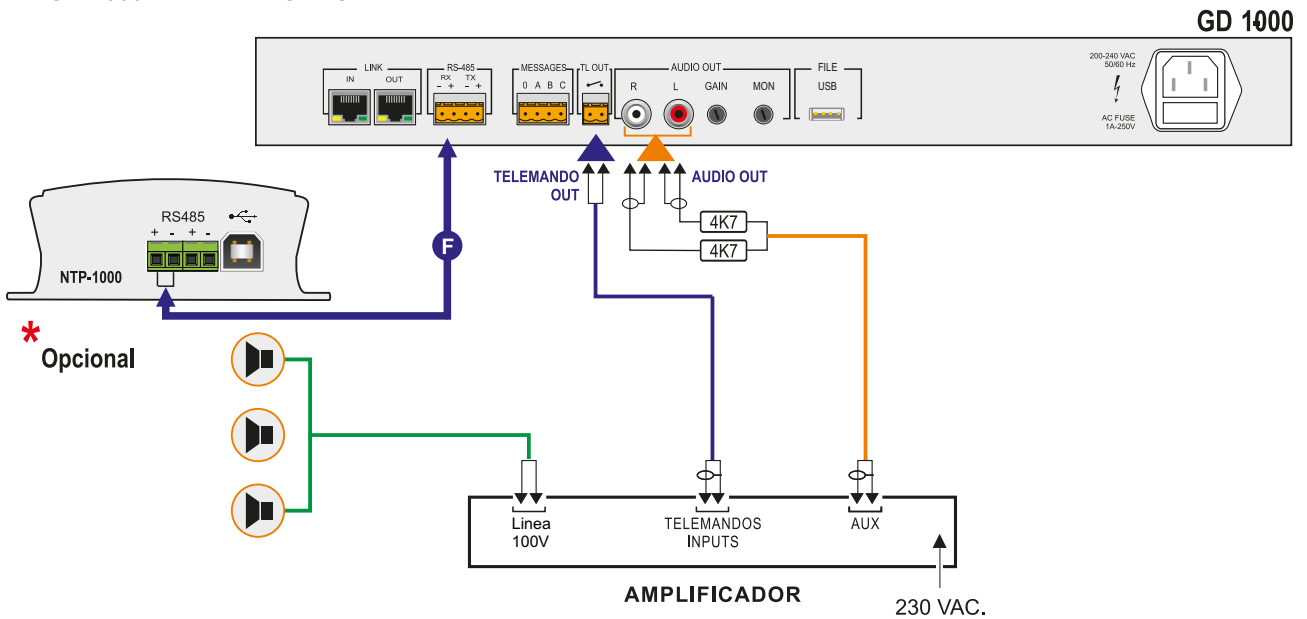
GD 1000

LINK
IN OUT
RS-485
RX TX
- + - +
MESSAGES
0 A B C
TL OUT
AUDIO OUT
R L GAIN MON
FILE
USB
200-240 VAC
50/60 Hz
AC FUSE
1A-250V

TELEMANDO
OUT
AUDIO OUT
4K7
4K7

RS485
+ - + -
NTP-1000
F

*
Opcional

Linea
100V
TELEMANDOS
INPUTS
AUX

AMPLIFICADOR
230 VAC.